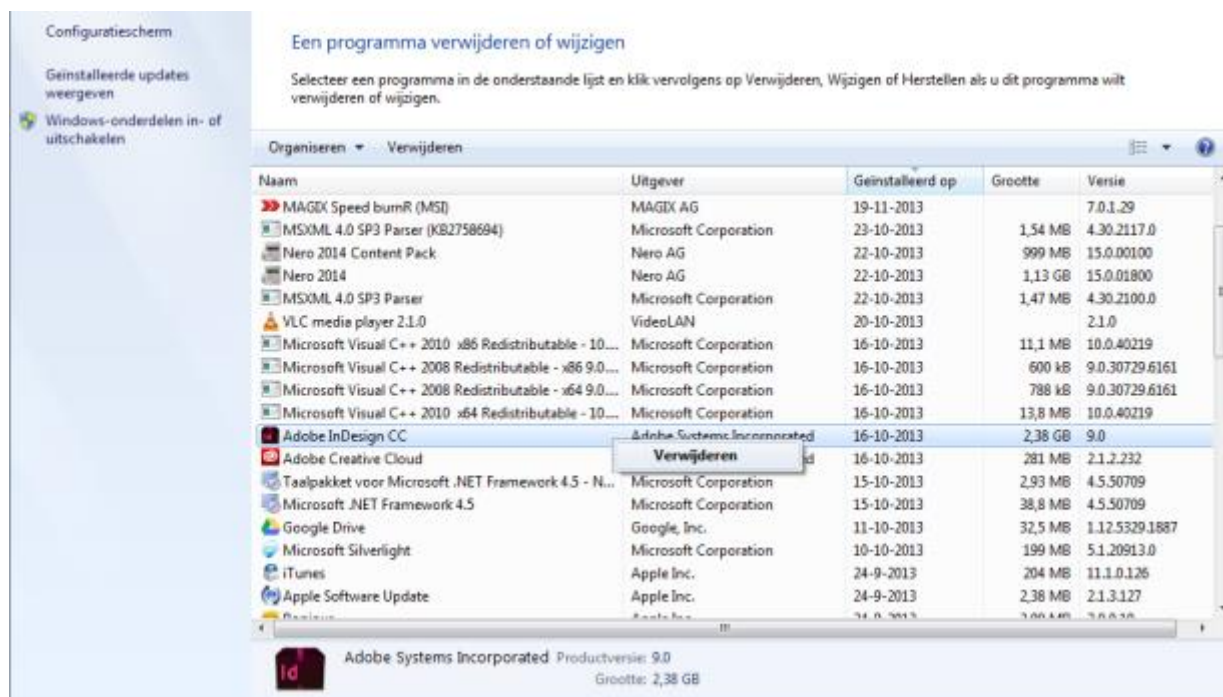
Configuratiescherm

Geïnstalleerde updates weergeven

Windows-onderdelen in- of uitschakelen

Een programma verwijderen of wijzigen

Selecteer een programma in de onderstaande lijst en klik vervolgens op Verwijderen, Wijzigen of Herstellen als u dit programma wilt verwijderen of wijzigen.

Organiseren ▾ Verwijderen

| Naam | Uitgever | Geïnstalleerd op | Grootte | Versie |
|---|---|---|---|---|
| MAGIX Speed burnR (MSI) | MAGIX AG | 19-11-2013 | | 7.0.1.29 |
| MSXML 4.0 SP3 Parser (KB2758694) | Microsoft Corporation | 23-10-2013 | 1,54 MB | 4.30.2117.0 |
| Nero 2014 Content Pack | Nero AG | 22-10-2013 | 999 MB | 15.0.00100 |
| Nero 2014 | Nero AG | 22-10-2013 | 1,13 GB | 15.0.01800 |
| MSXML 4.0 SP3 Parser | Microsoft Corporation | 22-10-2013 | 1,47 MB | 4.30.2100.0 |
| VLC media player 2.1.0 | VideoLAN | 20-10-2013 | | 2.1.0 |
| Microsoft Visual C++ 2010 x86 Redistributable - 10.... | Microsoft Corporation | 16-10-2013 | 11,1 MB | 10.0.40219 |
| Microsoft Visual C++ 2008 Redistributable - x86 9.0.... | Microsoft Corporation | 16-10-2013 | 600 kB | 9.0.30729.6161 |
| Microsoft Visual C++ 2008 Redistributable - x64 9.0.... | Microsoft Corporation | 16-10-2013 | 788 kB | 9.0.30729.6161 |
| Microsoft Visual C++ 2010 x64 Redistributable - 10.... | Microsoft Corporation | 16-10-2013 | 13,8 MB | 10.0.40219 |
| Adobe InDesign CC | Adobe Systems Incorporated | 16-10-2013 | 2,38 GB | 9.0 |
| Adobe Creative Cloud | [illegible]d | 16-10-2013 | 281 MB | 2.1.2.232 |
| Taalpakket voor Microsoft .NET Framework 4.5 - N... | Microsoft Corporation | 15-10-2013 | 2,93 MB | 4.5.50709 |
| Microsoft .NET Framework 4.5 | Microsoft Corporation | 15-10-2013 | 38,8 MB | 4.5.50709 |
| Google Drive | Google, Inc. | 11-10-2013 | 32,5 MB | 1.12.5329.1887 |
| Microsoft Silverlight | Microsoft Corporation | 10-10-2013 | 199 MB | 5.1.20913.0 |
| iTunes | Apple Inc. | 24-9-2013 | 204 MB | 11.1.0.126 |
| Apple Software Update | Apple Inc. | 24-9-2013 | 2,38 MB | 2.1.3.127 |
| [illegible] | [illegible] | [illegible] | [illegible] | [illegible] |

Verwijderen

Adobe Systems Incorporated Productversie: 9.0
Grootte: 2,38 GB